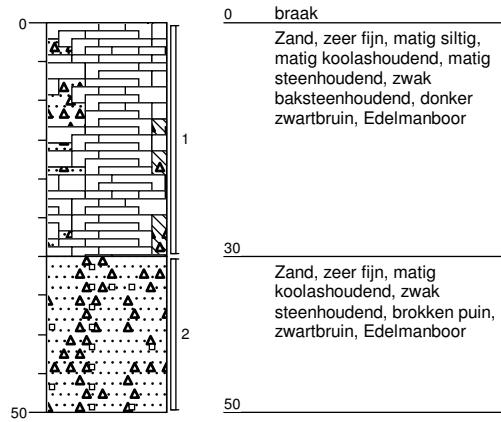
0
50
1
2

0 braak

Zand, zeer fijn, matig siltig, matig koolashoudend, matig steenhoudend, zwak baksteenhoudend, donker zwartbruin, Edelmanboor

30

Zand, zeer fijn, matig koolashoudend, zwak steenhoudend, brokken puin, zwartbruin, Edelmanboor

50